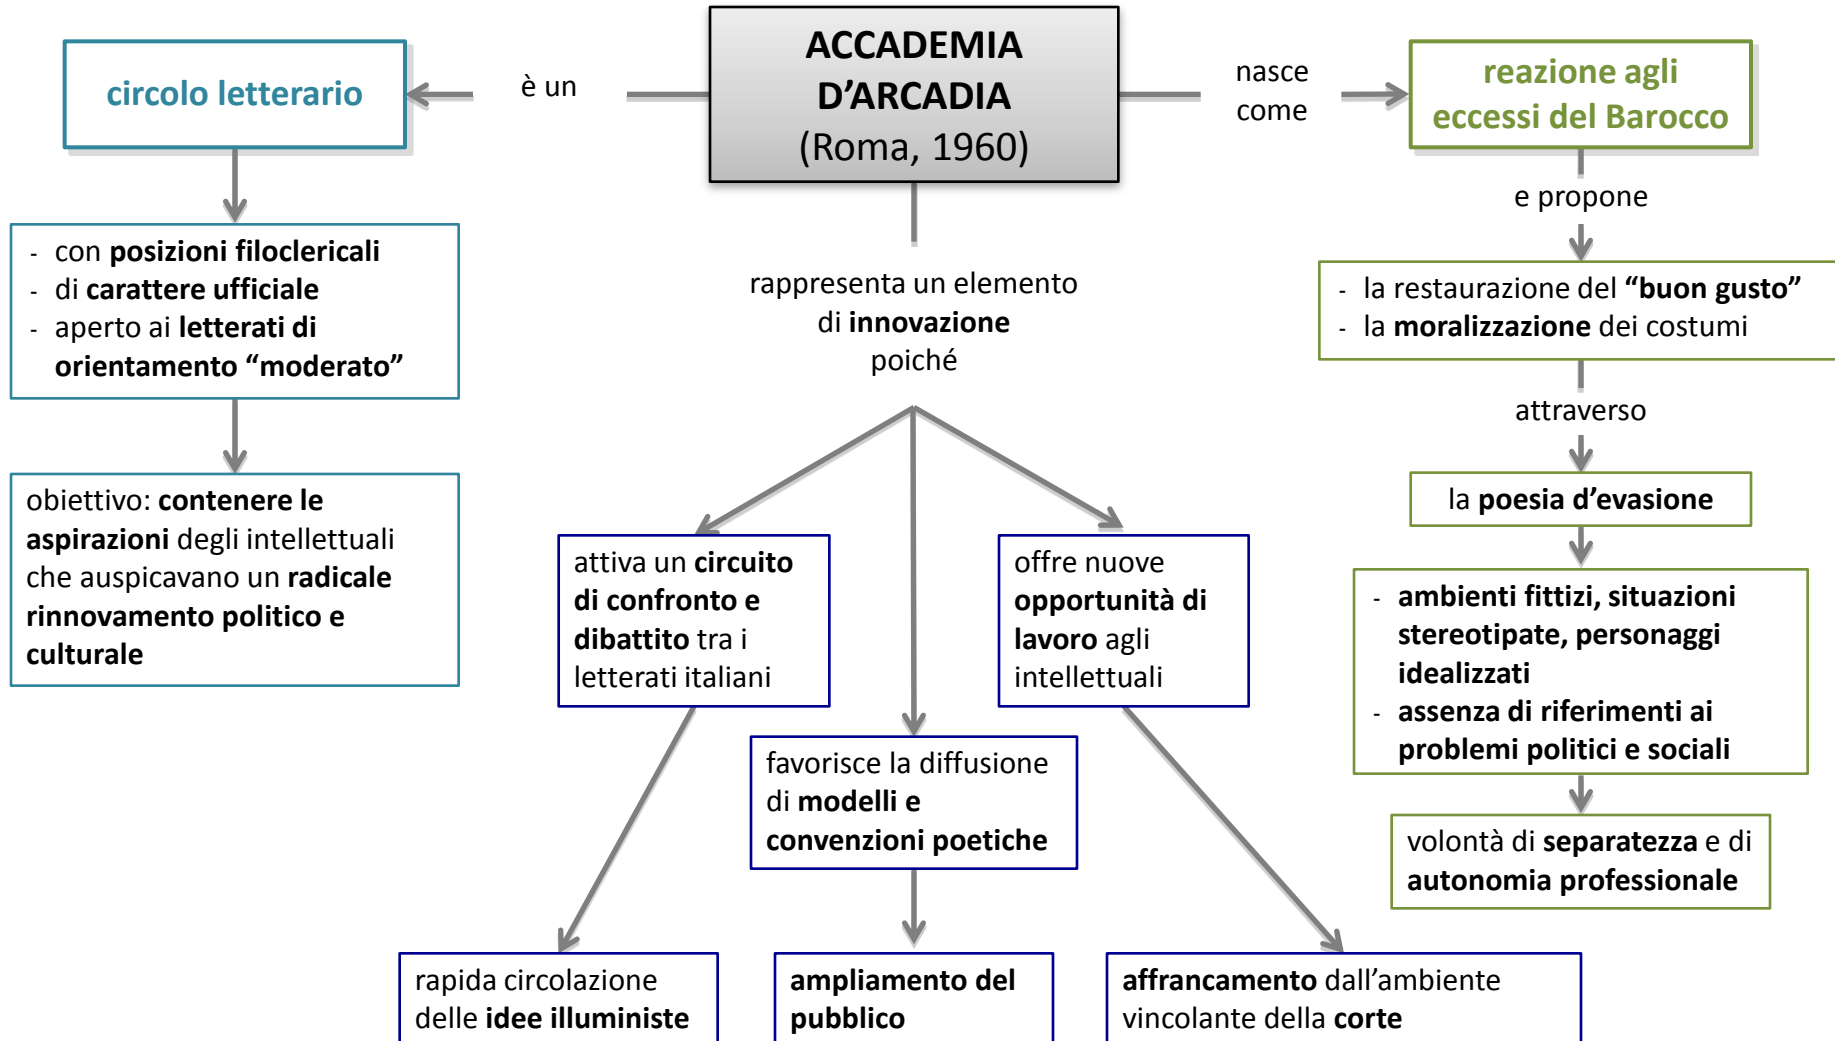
ACCADEMIA D'ARCADIA
(Roma, 1960)

è un

circolo letterario

- con posizioni filoclericali
- di carattere ufficiale
- aperto ai letterati di orientamento "moderato"

obiettivo: contenere le aspirazioni degli intellettuali che auspicavano un radicale rinnovamento politico e culturale

nasce come

reazione agli eccessi del Barocco

e propone

- la restaurazione del "buon gusto"
- la moralizzazione dei costumi

attraverso

la poesia d'evasione

- ambienti fittizi, situazioni stereotipate, personaggi idealizzati
- assenza di riferimenti ai problemi politici e sociali

volontà di separatezza e di autonomia professionale

rappresenta un elemento di innovazione poiché

attiva un circuito di confronto e dibattito tra i letterati italiani

favorisce la diffusione di modelli e convenzioni poetiche

offre nuove opportunità di lavoro agli intellettuali

rapida circolazione delle idee illuministe

ampliamento del pubblico

affrancamento dall'ambiente vincolante della corte